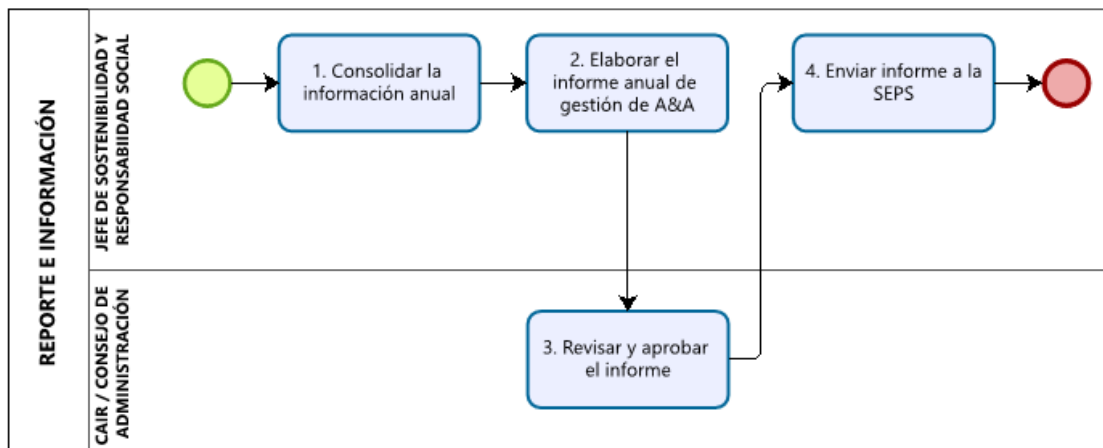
REPORTE E INFORMACIÓN

JEFE DE SOSTENIBILIDAD Y RESPONSABIDAD SOCIAL

1. Consolidar la información anual

2. Elaborar el informe anual de gestión de A&A

4. Enviar informe a la SEPS

CAIR / CONSEJO DE ADMINISTRACIÓN

3. Revisar y aprobar el informe